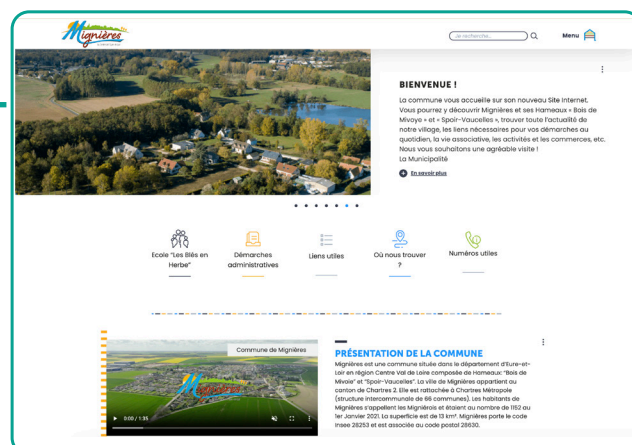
Mignières

Je recherche...

Menu

BIENVENUE !

La commune vous accueille sur son nouveau Site Internet. Vous pourrez y découvrir Mignières et ses Hameaux « Bois de Mivoye » et « Spoir-Vaucelles », trouver toute l'actualité de notre village, les liens nécessaires pour vos démarches au quotidien, la vie associative, les activités et les commerces, etc. Nous vous souhaitons une agréable visite !
La Municipalité

En savoir plus

Ecole "Les Blés en Herbe"

Démarches administratives

Liens utiles

Où nous trouver ?

Numéros utiles

Commune de Mignières

0:00 / 1:35

PRÉSENTATION DE LA COMMUNE

Mignières est une commune située dans le département d'Eure-et-Loir en région Centre Val de Loire composée de Hameaux: "Bois de Mivoie" et "Spoir-Vaucelles". La ville de Mignières appartient au canton de Chartres 3. Elle est rattachée à Chartres Métropole (structure intercommunale de 66 communes). Les habitants de Mignières s'appellent les Migniérois et étaient au nombre de 1152 au 1er Janvier 2021. La superficie est de 13 km². Mignières porte le code Insee 28253 et est associée au code postal 28630.